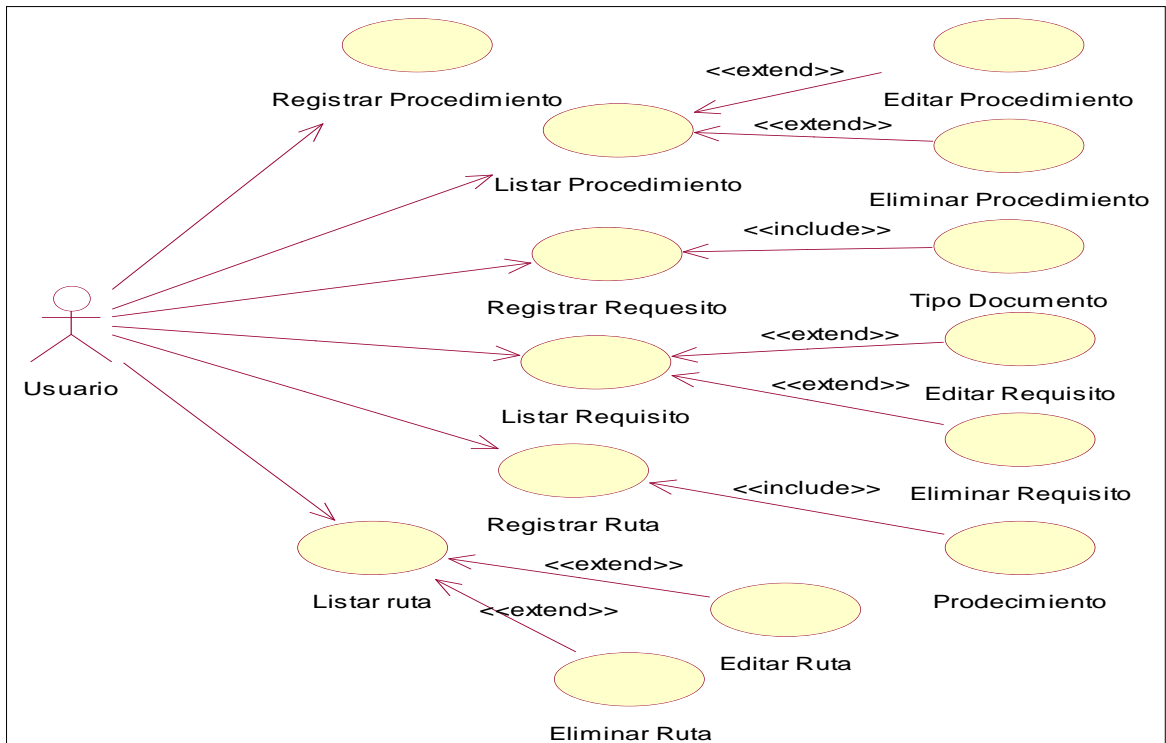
Registrar Procedimiento

<<extend>>

Editar Procedimiento

<<extend>>

Listar Procedimiento

Eliminar Procedimiento

<<include>>

Registrar Requesito

Tipo Documento

Usuario

<<extend>>

<<extend>>

Editar Requisito

Listar Requisito

<<include>>

Eliminar Requisito

Registrar Ruta

<<extend>>

Prodecimiento

Listar ruta

<<extend>>

Editar Ruta

Eliminar Ruta